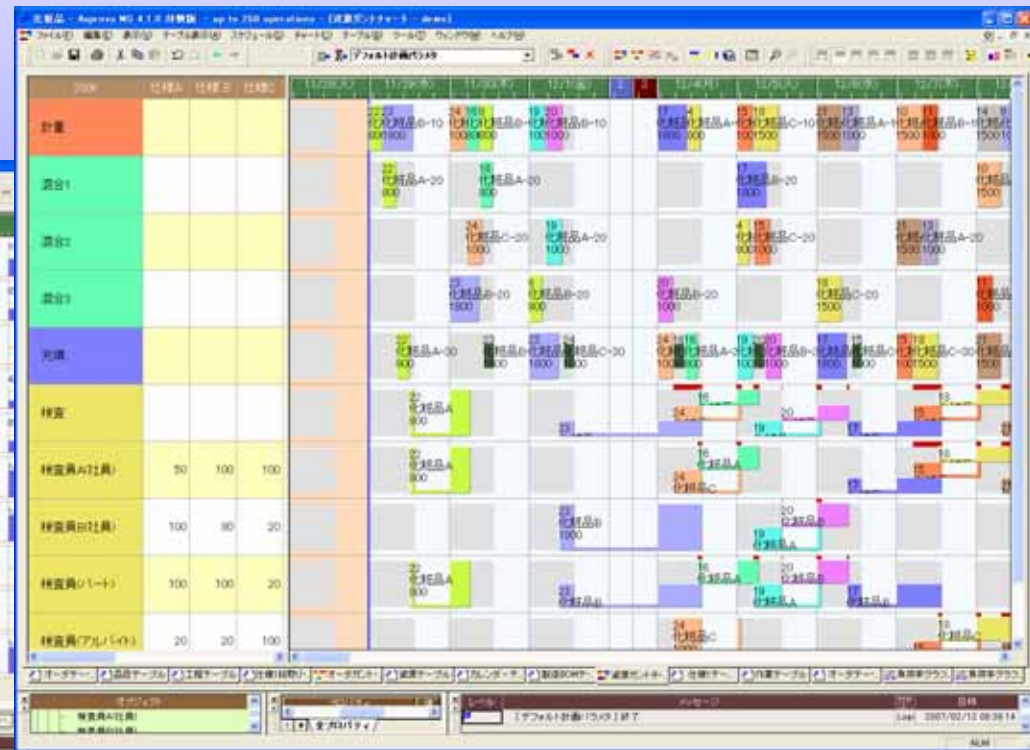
化粧品 - Asprova MS 4.1.8 評価版 - up to 250 operations - [資源ガントチャート - demo]
ファイル(F) 編集(E) 表示(V) テーブル表示(B) スケジュール(S) チャート(C) テーブル(T) ツール(O) ウィンドウ(W) ヘルプ(H)
デフォルト計画パラメタ

| 2006 | 仕様A | 仕様B | 仕様C |
|---|---|---|---|
| 計量 | | | |
| 混合1 | | | |
| 混合2 | | | |
| 混合3 | | | |
| 充填 | | | |
| 検査 | | | |
| 検査員A(社員) | 50 | 100 | 100 |
| 検査員B(社員) | 100 | 80 | 20 |
| 検査員(パート) | 100 | 100 | 20 |
| 検査員(アルバイト) | 20 | 20 | 100 |

22 23 化粧品B-10 800 800
24 16 化粧品B-10 1000 800
19 20 化粧品B-10 1000 1000
17 4 化粧品A-10
15 18 化粧品C-10 1000 1500
21 13 化粧品A-10 1500 1000
10 11 化粧品B-10 1500 1000
14 9 化粧品 1500
22 化粧品A-20 800
16 化粧品A-20 800
17 化粧品B-20 1000
10 化粧品 1500
24 化粧品C-20 1000
19 化粧品A-20 1000
4 15 化粧品C-20 800 1000
21 12 化粧品A-20 1500 1000
23 化粧品B-20 1800
化粧品B-20 800
20 化粧品B-20 1000
18 化粧品C-20 1500
11 化粧品 1000
22 化粧品A-30 800
化粧品B-30
化粧品C-30 1800
24 16 化粧品A-30 1000 800
19 20 化粧品B-30 1000 1000
17 化粧品C-30 1800
15 18 化粧品C-30 1000 1500
22 化粧品A 800
16 24 20 19 17 15 10
22 化粧品A 800
16 化粧品A
24 化粧品C
23 化粧品B 1000
20 化粧品B
19 化粧品A
22 化粧品A 800
23 化粧品B
16 化粧品A
20 化粧品B
19 化粧品A
17 化粧品B
24 化粧品C
10 化粧品C

オーダーテー | 品目テーブル | 工程テーブル | 仕様1段取り | オーダガント | 資源テーブル | カレンダーテ | 製造BOMチ | 資源ガントチャ | 仕様1テー | 作業テーブル | オーダテー | 負荷率グラフ | 負荷率グラフ
オブジェクト
検査員A(社員)
全プロパティ
レベル | メッセージ | 日時
[デフォルト計画パラメタ]終了 | Log | 2007/02/12 08:38:14
NUM